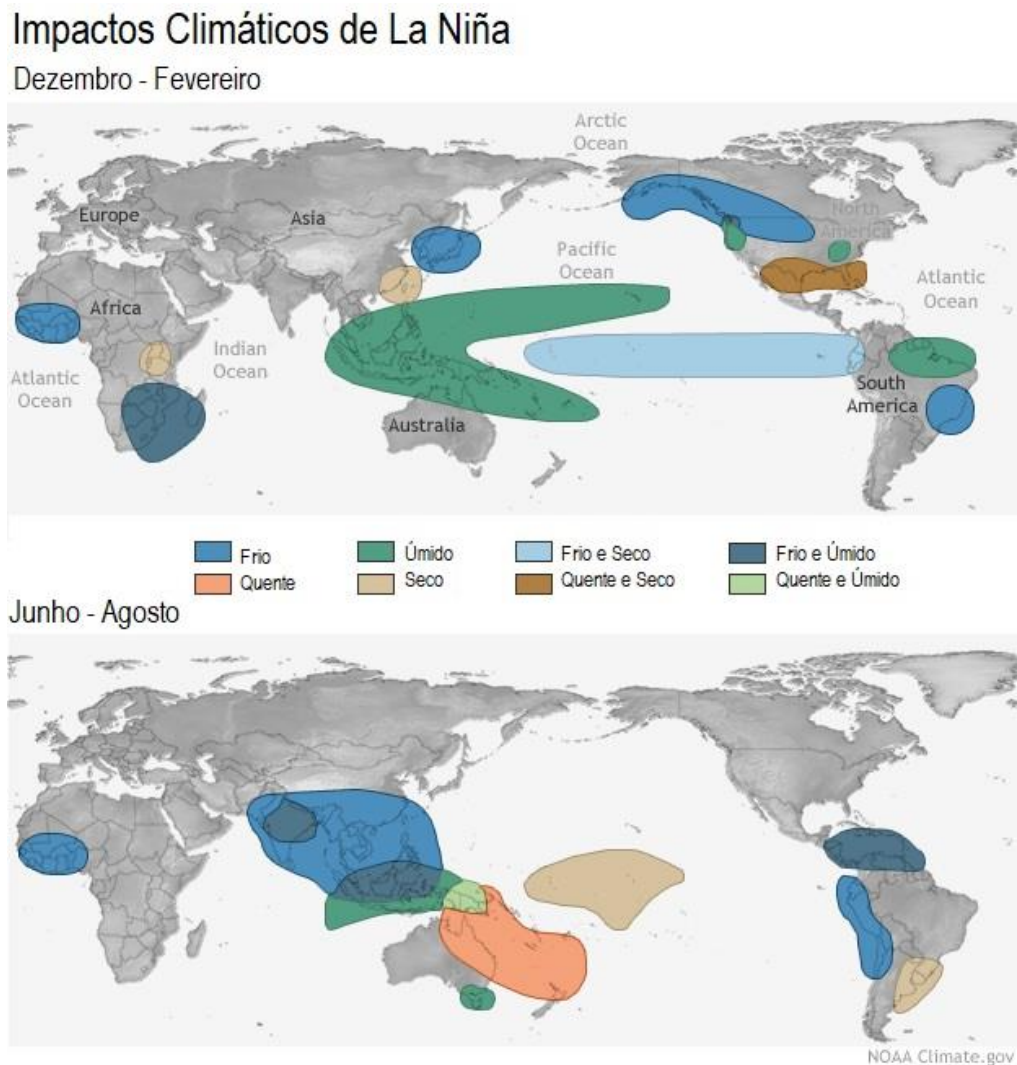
Impactos Climáticos de La Niña

Dezembro - Fevereiro

Arctic Ocean

Europe

Asia

North America

Pacific Ocean

Atlantic Ocean

Africa

Indian Ocean

Atlantic Ocean

South America

Australia

Frio
Quente
Úmido
Seco
Frio e Seco
Quente e Seco
Frio e Úmido
Quente e Úmido

Junho - Agosto

NOAA Climate.gov